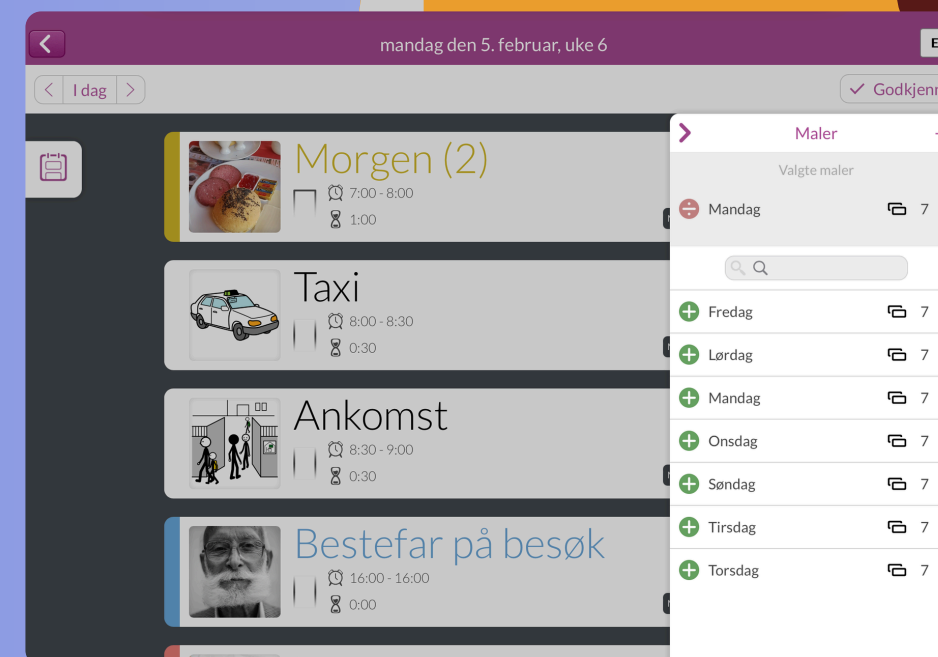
mandag den 5. februar, uke 6

I dag

Godkjenn

Morgen (2)
7:00 - 8:00
1:00

Taxi
8:00 - 8:30
0:30

Ankomst
8:30 - 9:00
0:30

Bestefar på besøk
16:00 - 16:00
0:00

Maler

Valgte maler

Mandag 7

Fredag 7
Lørdag 7
Mandag 7
Onsdag 7
Søndag 7
Tirsdag 7
Torsdag 7